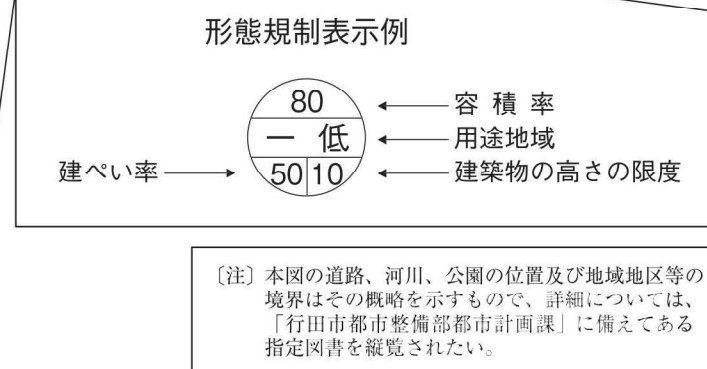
形態規制表示例

80

一 低

50 10

容 積 率

用途地域

建ぺい率

建築物の高さの限度

〔注〕本図の道路、河川、公園の位置及び地域地区等の境界はその概略を示すもので、詳細については、「行田市都市整備部都市計画課」に備えてある指定図書を縦覧されたい。